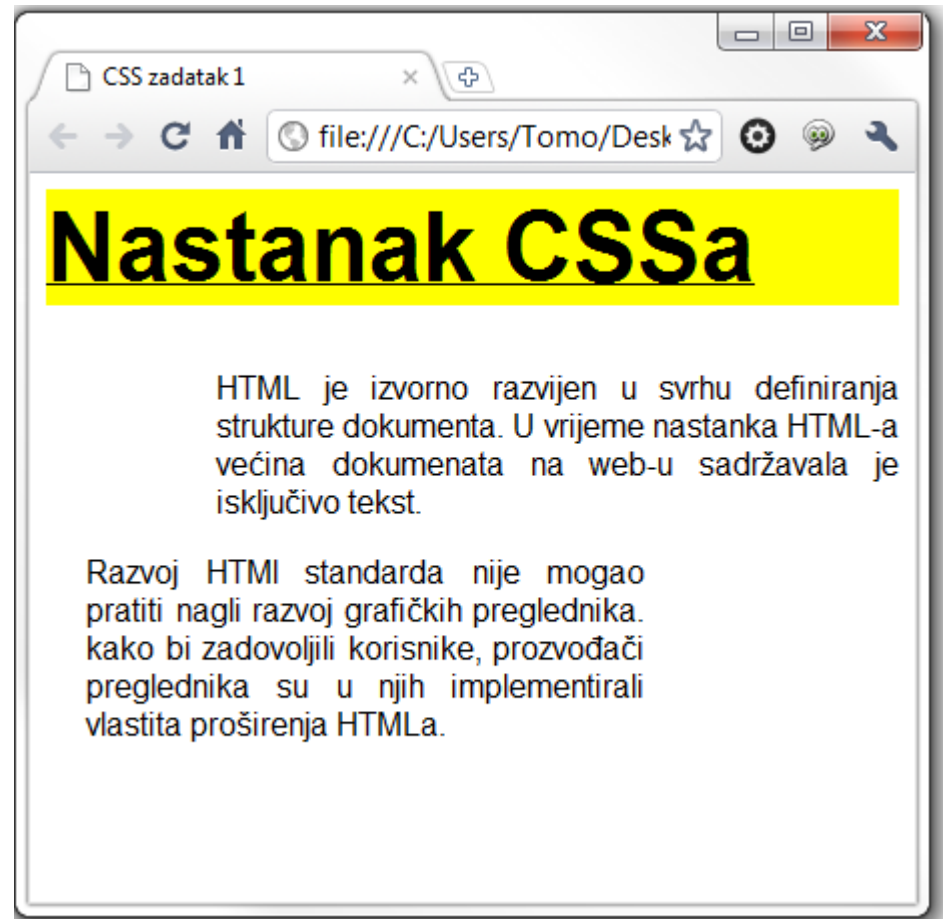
CSS zadatak 1

file:///C:/Users/Tomo/Desk

Nastanak CSSa

HTML je izvorno razvijen u svrhu definiranja strukture dokumenta. U vrijeme nastanka HTML-a većina dokumenata na web-u sadržavala je isključivo tekst.

Razvoj HTMl standarda nije mogao pratiti nagli razvoj grafičkih preglednika. kako bi zadovoljili korisnike, prozvođači preglednika su u njih implementirali vlastita proširenja HTMLa.